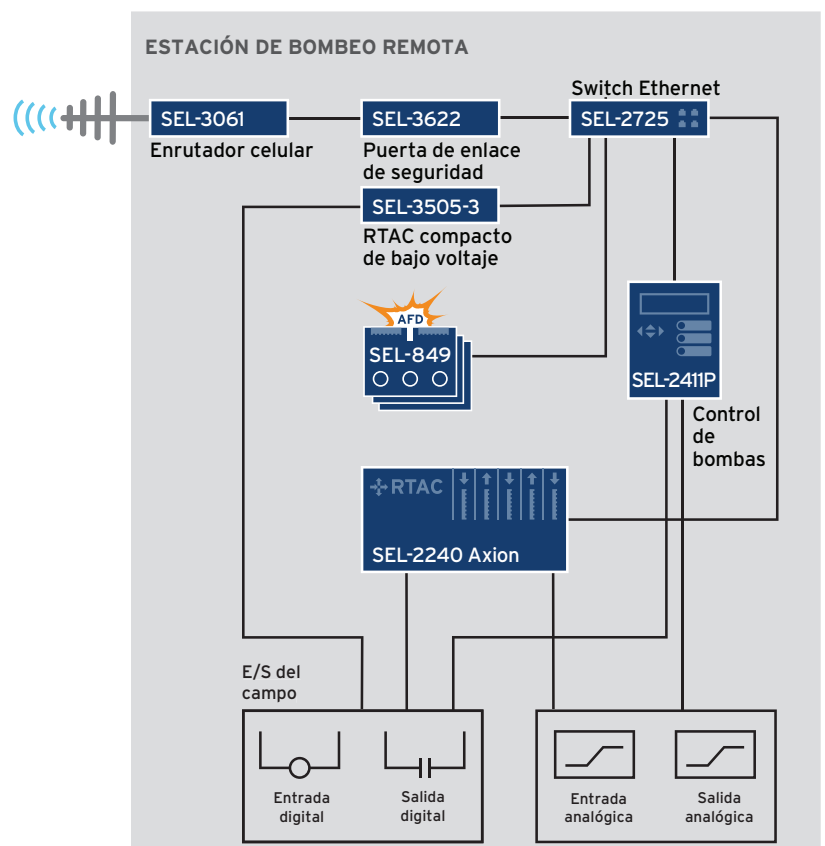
ESTACIÓN DE BOMBEO REMOTA

SEL-3061
Enrutador celular

SEL-3622
Puerta de enlace de seguridad

Switch Ethernet
SEL-2725

SEL-3505-3
RTAC compacto de bajo voltaje

AFD
SEL-849

SEL-2411P
Control de bombas

RTAC
SEL-2240 Axion

E/S del campo

Entrada digital

Salida digital

Entrada analógica

Salida analógica